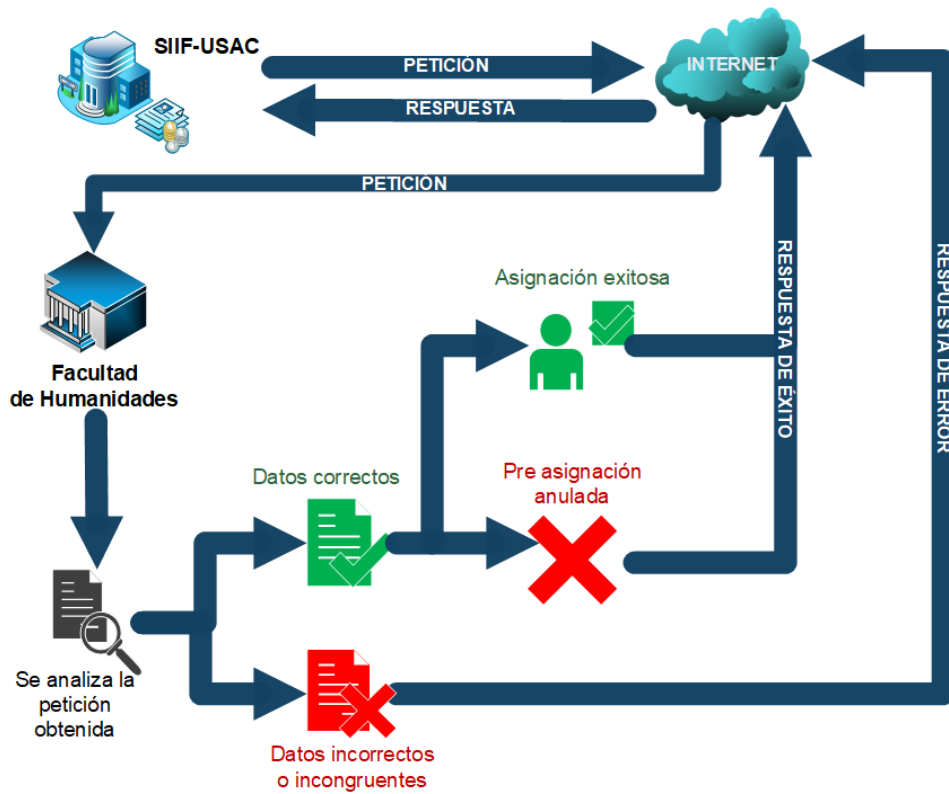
SIIF-USAC

PETICIÓN

INTERNET

RESPUESTA

PETICIÓN

Facultad de Humanidades

Asignación exitosa

RESPUESTA DE ÉXITO

RESPUESTA DE ERROR

Datos correctos

Pre asignación anulada

Se analiza la petición obtenida

Datos incorrectos o incongruentes